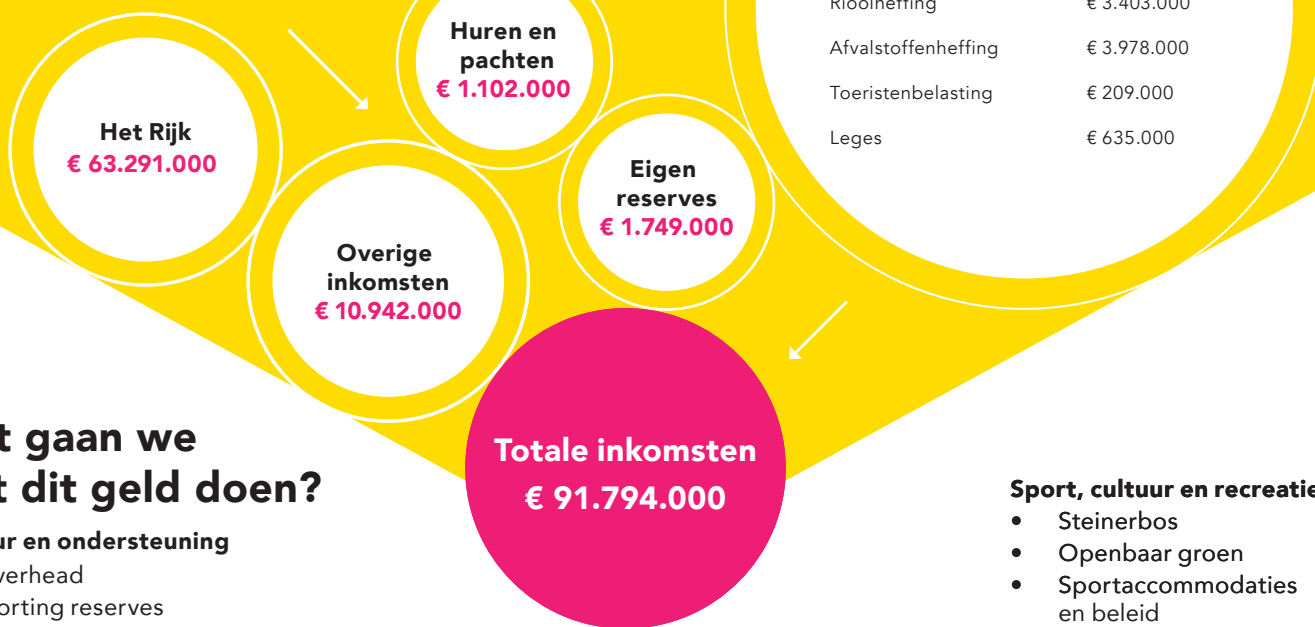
Rioolheffing € 3.403.000

Afvalstoffenheffing € 3.978.000

Toeristenbelasting € 209.000

Leges € 635.000

Huren en pachten
€ 1.102.000

Het Rijk
€ 63.291.000

Eigen reserves
€ 1.749.000

Overige inkomsten
€ 10.942.000

Totale inkomsten
€ 91.794.000

t gaan we
t dit geld doen?

ur en ondersteuning
verhead
orting reserves

Sport, cultuur en recreatie
• Steinerbos
• Openbaar groen
• Sportaccommodaties en beleid